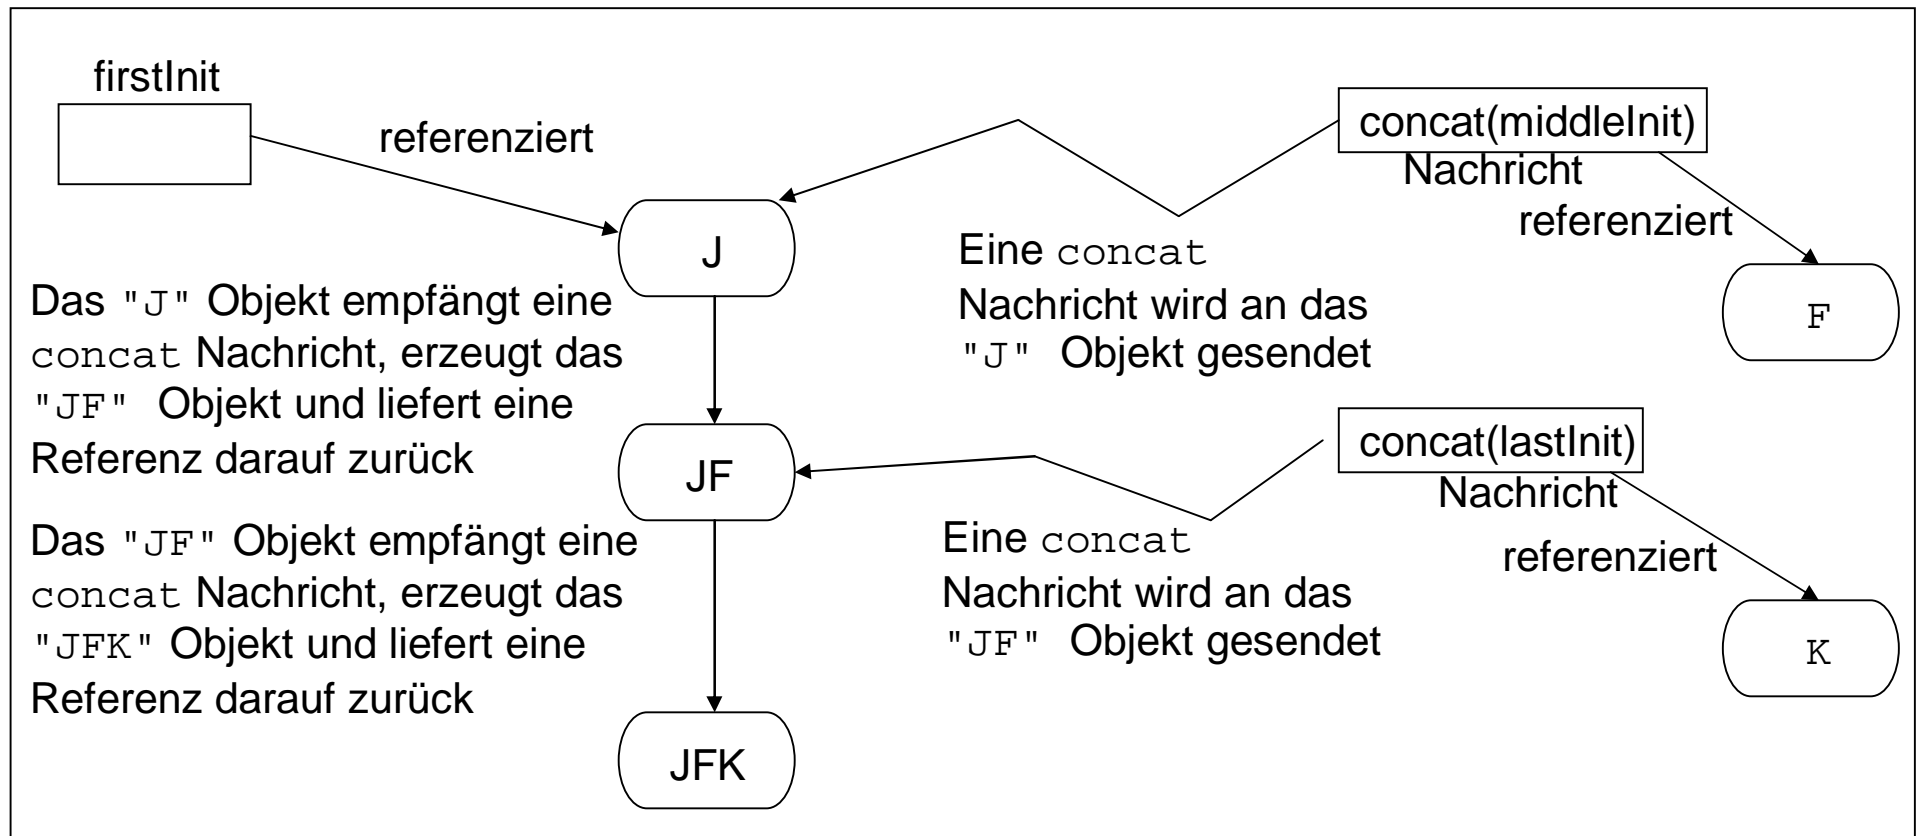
firstInit

referenziert

concat(middleInit)
Nachricht
referenziert

J

Eine concat Nachricht wird an das "J" Objekt gesendet

F

Das "J" Objekt empfängt eine concat Nachricht, erzeugt das "JF" Objekt und liefert eine Referenz darauf zurück

JF

concat(lastInit)
Nachricht
referenziert

Das "JF" Objekt empfängt eine concat Nachricht, erzeugt das "JFK" Objekt und liefert eine Referenz darauf zurück

Eine concat Nachricht wird an das "JF" Objekt gesendet

K

JFK